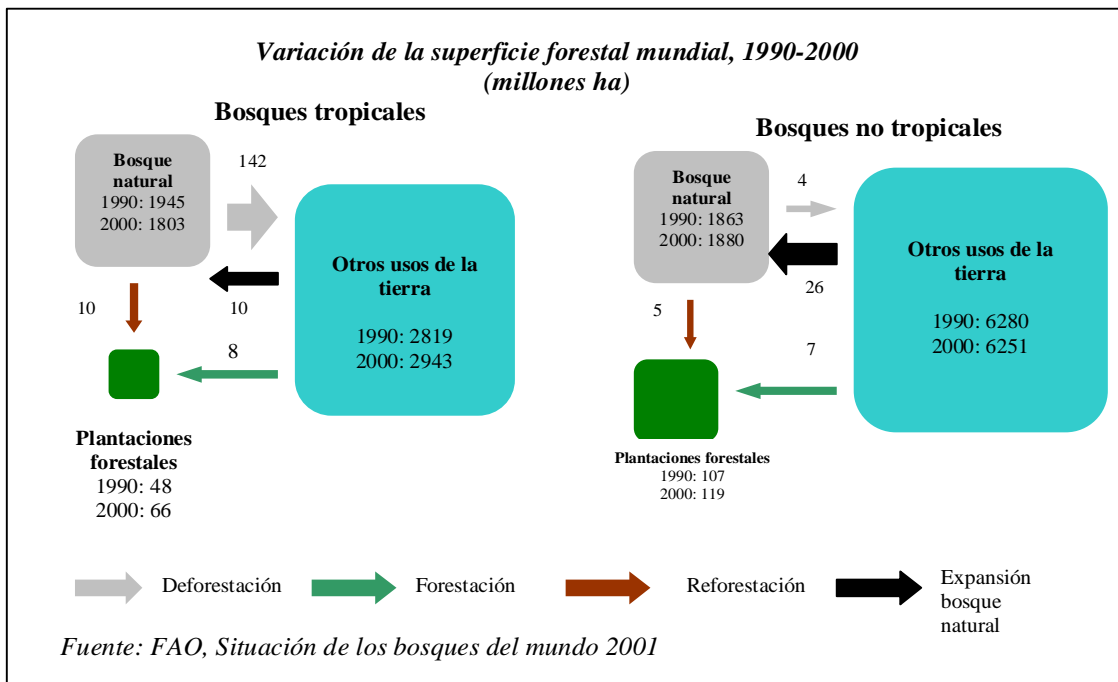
Variación de la superficie forestal mundial, 1990-2000
(millones ha)

Bosques tropicales

Bosque natural
1990: 1945
2000: 1803

142

Otros usos de la tierra
1990: 2819
2000: 2943

10

10

8

Plantaciones forestales
1990: 48
2000: 66

Bosques no tropicales

Bosque natural
1990: 1863
2000: 1880

4

26

Otros usos de la tierra
1990: 6280
2000: 6251

5

7

Plantaciones forestales
1990: 107
2000: 119

Deforestación
Forestación
Reforestación
Expansión bosque natural

Fuente: FAO, Situación de los bosques del mundo 2001